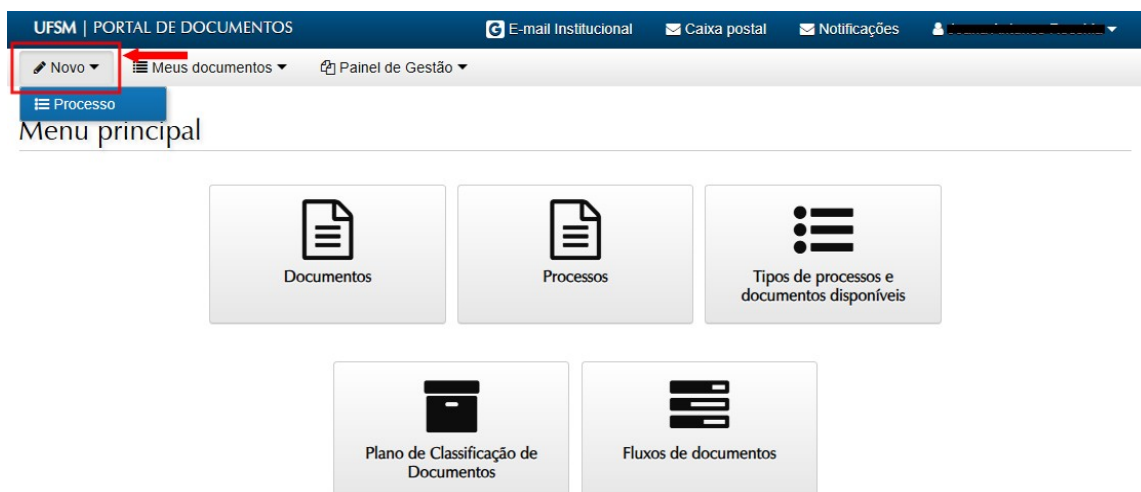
UFSM | PORTAL DE DOCUMENTOS

E-mail Institucional Caixa postal Notificações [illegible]

Novo Meus documentos Painel de Gestão

Processo

Menu principal

Documentos

Processos

Tipos de processos e documentos disponíveis

Plano de Classificação de Documentos

Fluxos de documentos